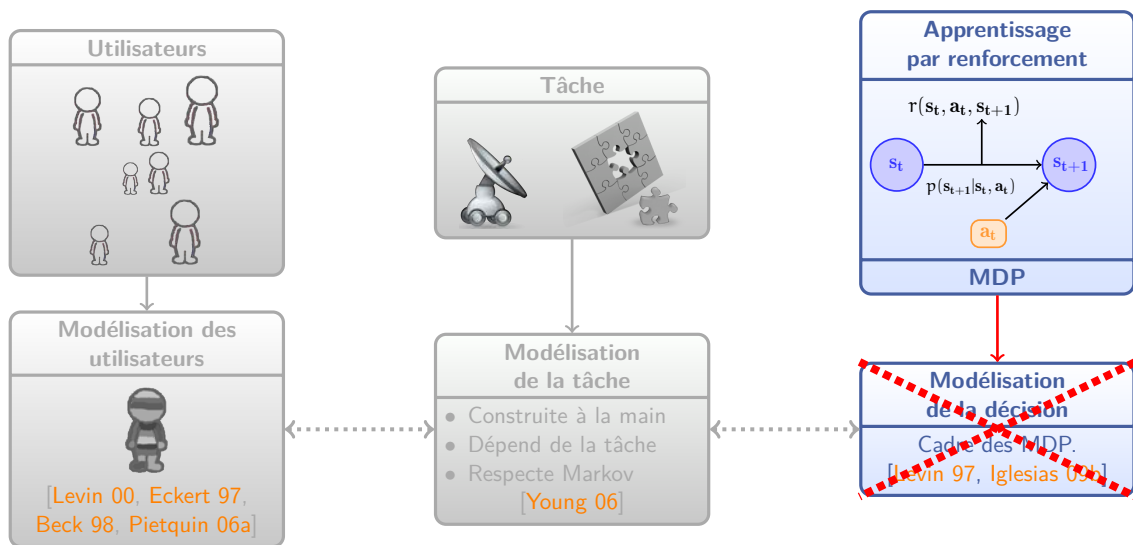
Utilisateurs

Tâche

Apprentissage par renforcement

$r(\mathbf{s_t}, \mathbf{a_t}, \mathbf{s_{t+1}})$

$\mathbf{s_t}$

$\mathbf{s_{t+1}}$

$p(\mathbf{s_{t+1}}|\mathbf{s_t}, \mathbf{a_t})$

$\mathbf{a_t}$

MDP

Modélisation des utilisateurs

[Levin 00, Eckert 97, Beck 98, Pietquin 06a]

Modélisation de la tâche

• Construite à la main
• Dépend de la tâche
• Respecte Markov

[Young 06]

Modélisation de la décision

Cadre des MDP.
[Levin 97, Iglesias 09b]